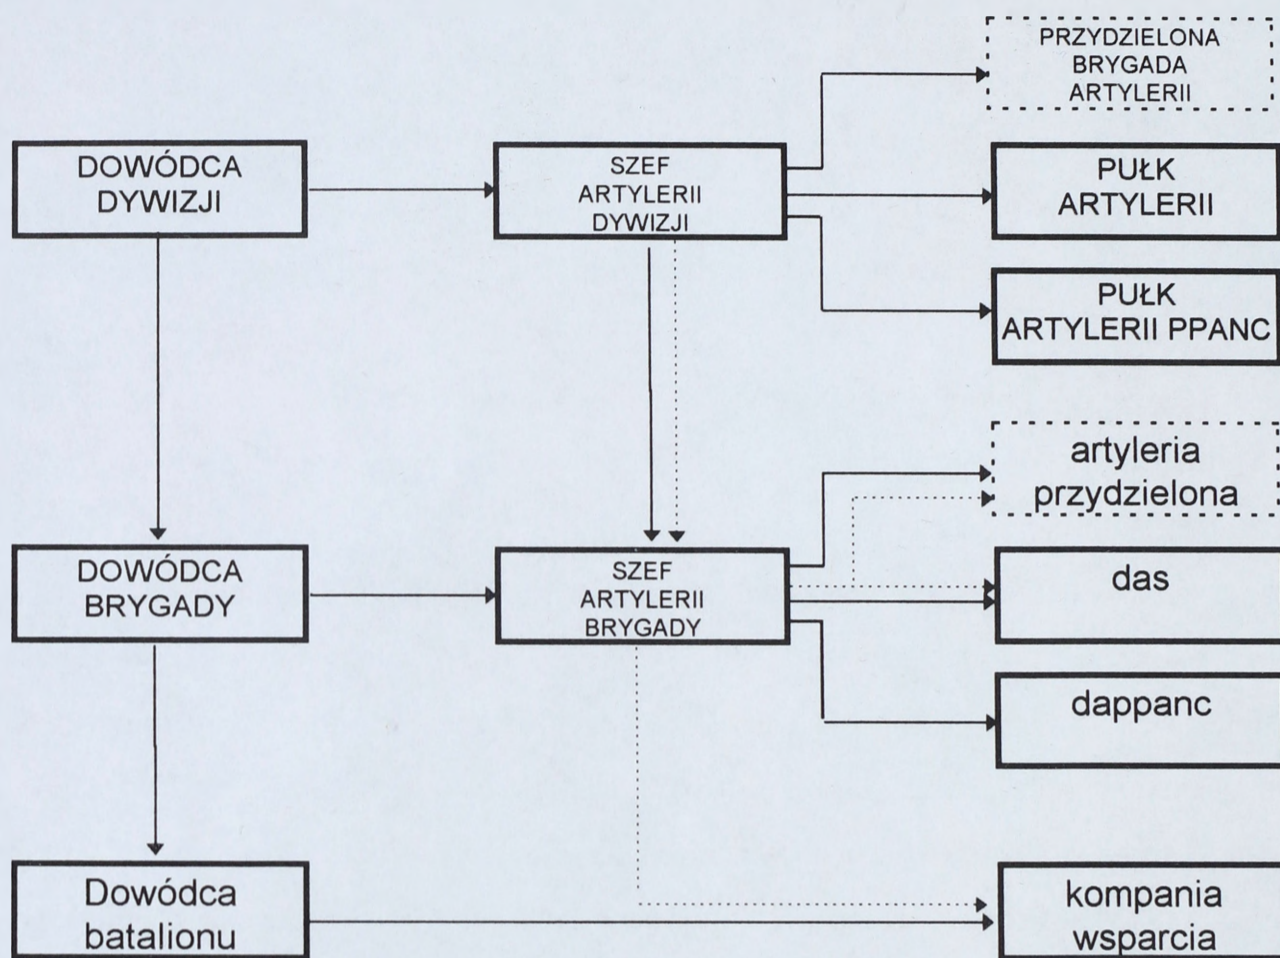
DOWÓDCA DYWIZJI

SZEF ARTYLERII DYWIZJI

PRZYDZIELONA BRYGADA ARTYLERII

PUŁK ARTYLERII

PUŁK ARTYLERII PPANC

artyleria przydzielona

DOWÓDCA BRYGADY

SZEF ARTYLERII BRYGADY

das

dappanc

Dowódca batalionu

kompania wsparcia